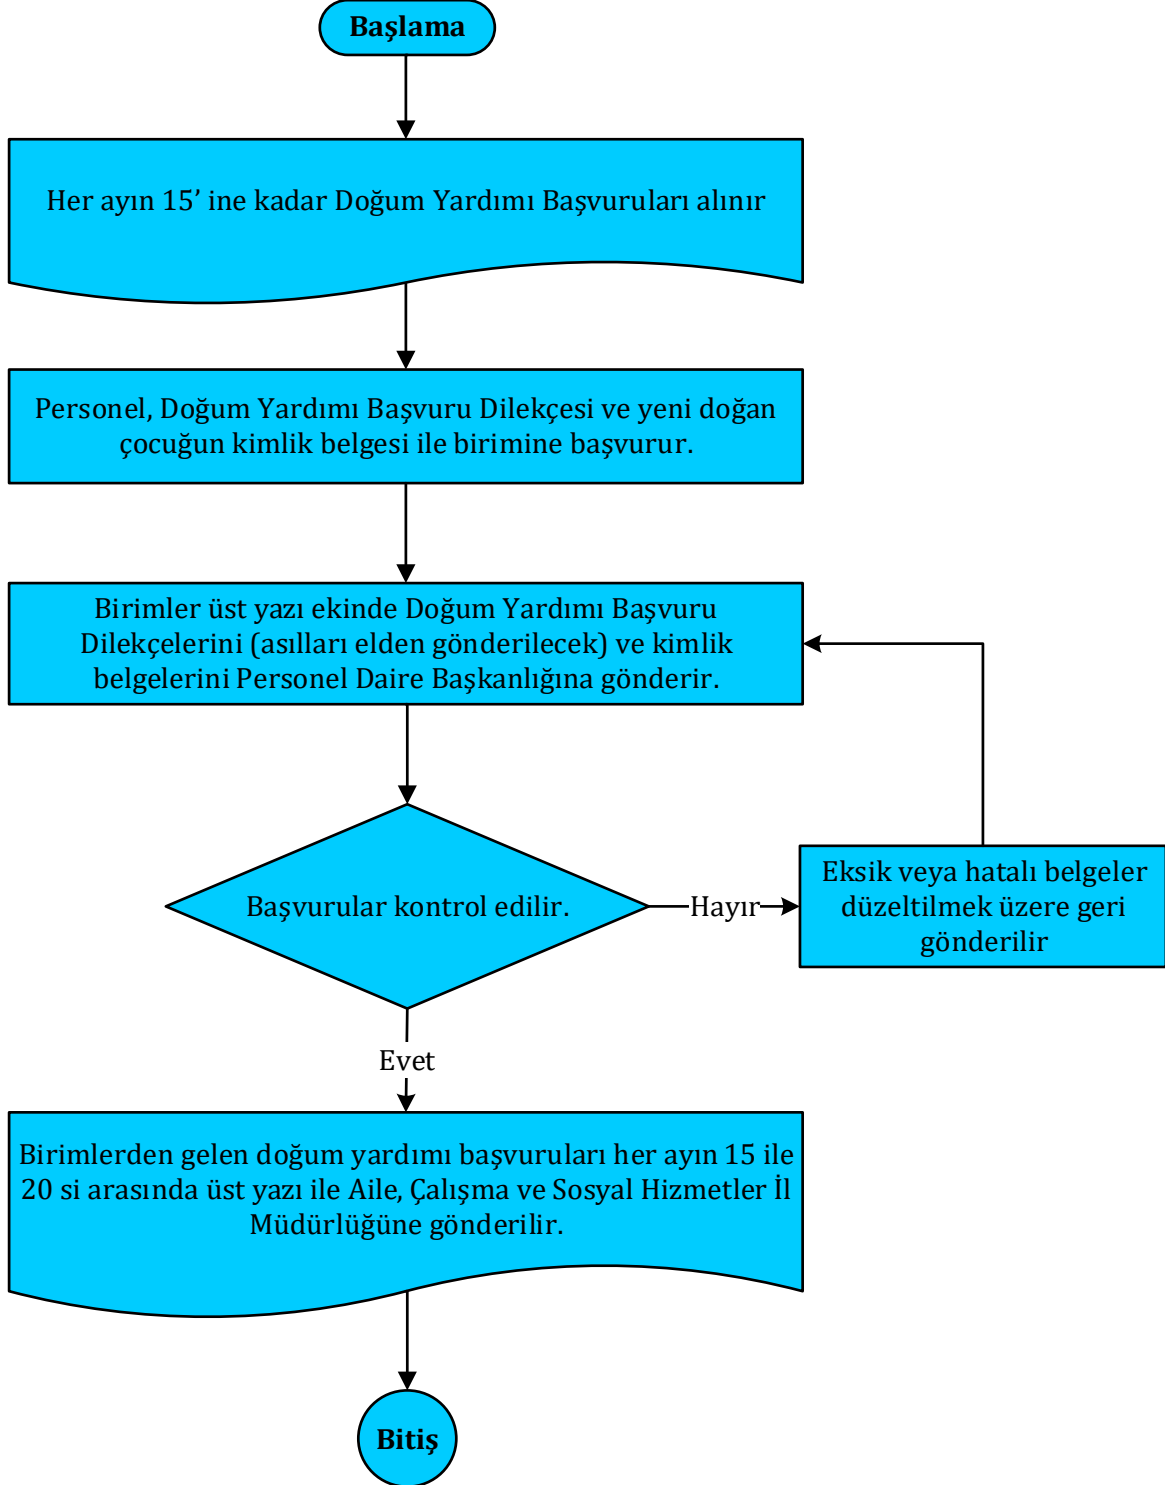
Başlama

Her ayın 15' ine kadar Doğum Yardımı Başvuruları alınır

Personel, Doğum Yardımı Başvuru Dilekçesi ve yeni doğan çocuğun kimlik belgesi ile birimine başvurur.

Birimler üst yazı ekinde Doğum Yardımı Başvuru Dilekçelerini (asılları elden gönderilecek) ve kimlik belgelerini Personel Daire Başkanlığına gönderir.

Başvurular kontrol edilir.

Hayır

Eksik veya hatalı belgeler düzeltilmek üzere geri gönderilir

Evet

Birimlerden gelen doğum yardımı başvuruları her ayın 15 ile 20 si arasında üst yazı ile Aile, Çalışma ve Sosyal Hizmetler İl Müdürlüğüne gönderilir.

Bitiş